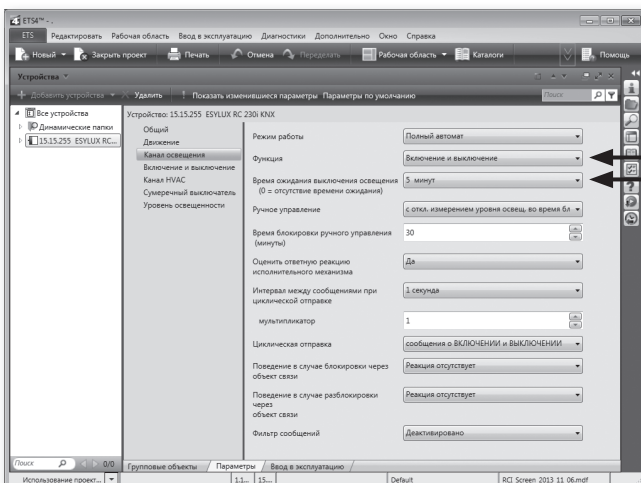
ETS4™ - .

ETS Редактировать Рабочая область Ввод в эксплуатацию Диагностики Дополнительно Окно Справка

Новый Закрыть проект Печать Отмена Передела Рабочая область Каталоги Помощь

Устройства

Добавить устройства Удалить Показать изменившиеся параметры Параметры по умолчанию Поиск

Все устройства
Динамические папки
15.15.255 ESYLUX RC...

Устройство: 15.15.255 ESYLUX RC 230i KNX

Общий
Движение
Канал освещения
Включение и выключение
Канал HVAC
Сумеречный выключатель
Уровень освещенности

Режим работы | Полный автомат
Функция | Включение и выключение
Время ожидания выключения освещения (0 = отсутствие времени ожидания) | 5 минут
Ручное управление | с откл. измерением уровня освещ. во время бл
Время блокировки ручного управления (минуты) | 30
Оценить ответную реакцию исполнительного механизма | Да
Интервал между сообщениями при циклической отправке | 1 секунда
мультипликатор | 1
Циклическая отправка | сообщения о ВКЛЮЧЕНИИ и ВЫКЛЮЧЕНИИ
Поведение в случае блокировки через объект связи | Реакция отсутствует
Поведение в случае разблокировки через объект связи | Реакция отсутствует
Фильтр сообщений | Деактивировано

Поиск 0/0 Групповые объекты Параметры Ввод в эксплуатацию

Использование проект... 1.1... 15... Default RCI Screen 2013 11 06.mdf